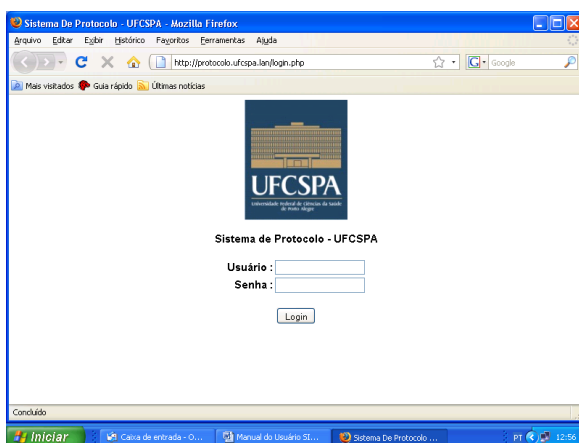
Sistema De Protocolo - UFCSPA - Mozilla Firefox

Arquivo Editar Exibir Histórico Favoritos Ferramentas Ajuda

http://protocolo.ufcspa.lan/login.php

Google

Mais visitados Guia rápido Últimas notícias

UFCSPA
Universidade Federal de Ciências da Saúde de Porto Alegre

Sistema de Protocolo - UFCSPA

Usuário :
Senha :

Login

Concluído

Iniciar
Caixa de entrada - O...
Manual do Usuário SI...
Sistema De Protocolo ...
PT
12:56